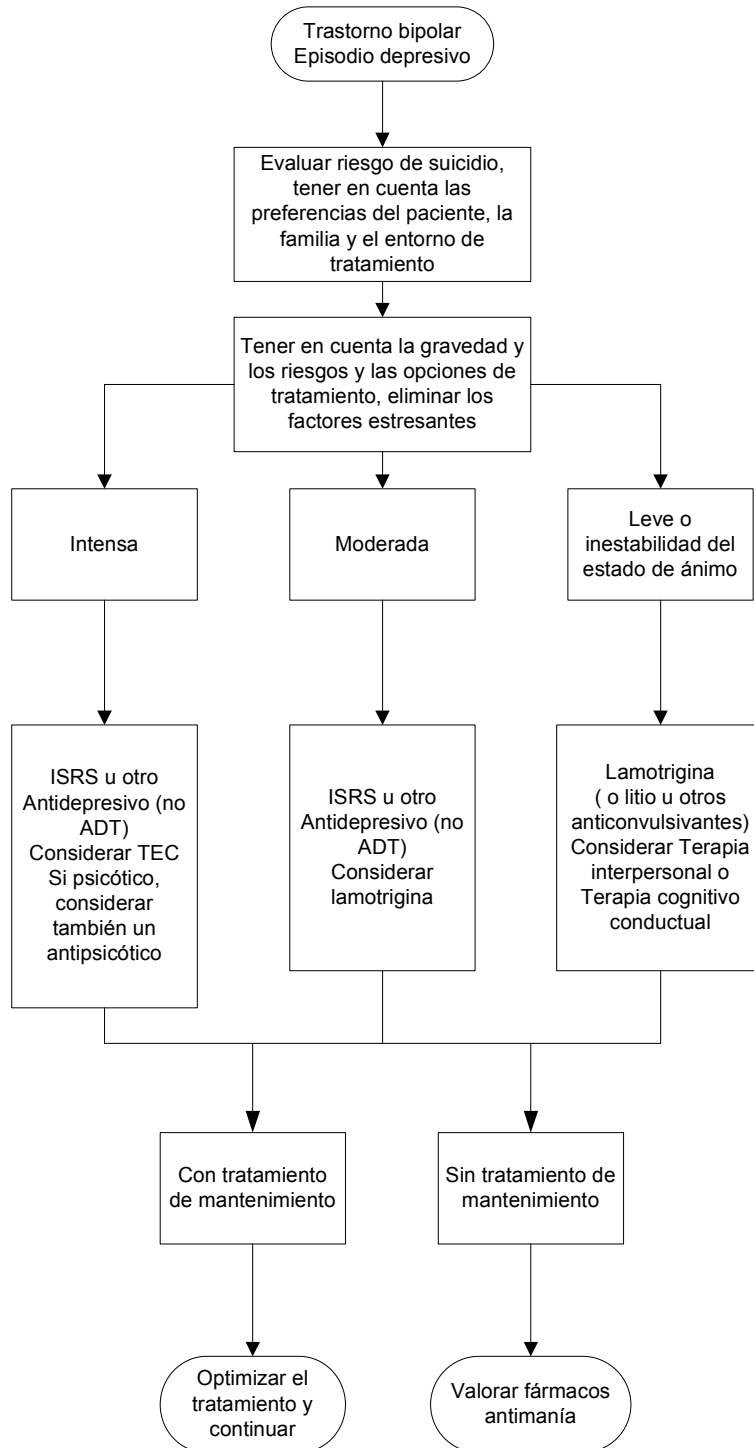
Trastorno bipolar
Episodio depresivo

Evaluar riesgo de suicidio, tener en cuenta las preferencias del paciente, la familia y el entorno de tratamiento

Tener en cuenta la gravedad y los riesgos y las opciones de tratamiento, eliminar los factores estresantes

Intensa

Moderada

Leve o inestabilidad del estado de ánimo

ISRS u otro Antidepresivo (no ADT)
Considerar TEC
Si psicótico, considerar también un antipsicótico

ISRS u otro Antidepresivo (no ADT)
Considerar lamotrigina

Lamotrigina
( o litio u otros anticonvulsivantes)
Considerar Terapia interpersonal o Terapia cognitivo conductual

Con tratamiento de mantenimiento

Sin tratamiento de mantenimiento

Optimizar el tratamiento y continuar

Valorar fármacos antimanía